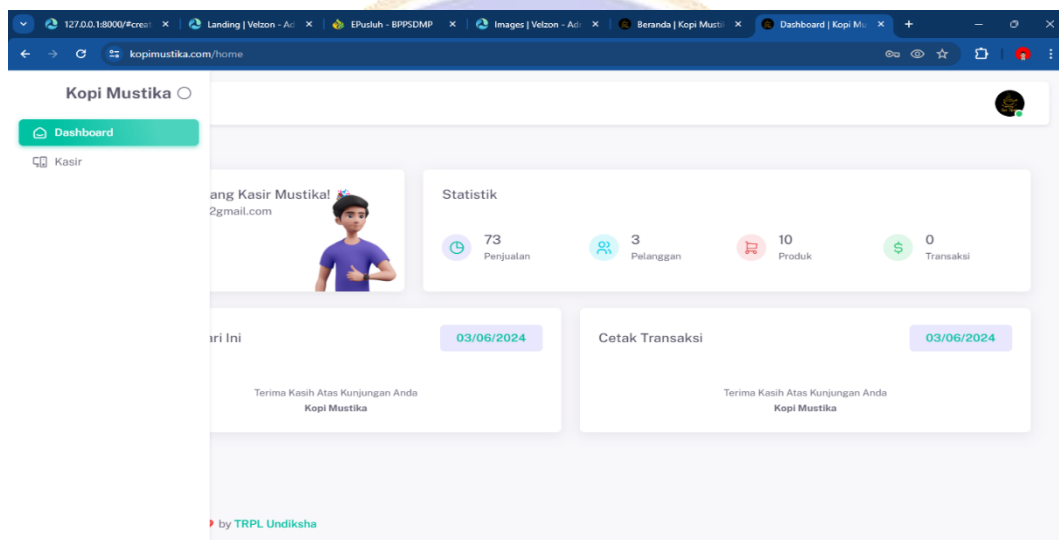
127.0.0.1:8000/#creat ×
Landing | Velzon - Ad ×
EPusluh - BPPSDMP ×
Images | Velzon - Adr ×
Beranda | Kopi Musti ×
Dashboard | Kopi Mu ×

kopimustika.com/home

Kopi Mustika

Dashboard
Kasir

ang Kasir Mustika!
2gmail.com

Statistik

73
Penjualan

3
Pelanggan

10
Produk

0
Transaksi

ari Ini

03/06/2024

Terima Kasih Atas Kunjungan Anda
Kopi Mustika

Cetak Transaksi

03/06/2024

Terima Kasih Atas Kunjungan Anda
Kopi Mustika

by TRPL Undiksha